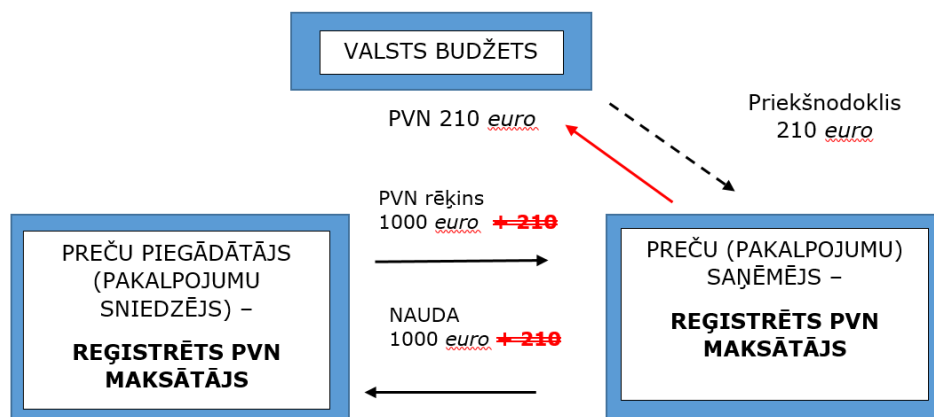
VALSTS BUDŽETS

PVN 210 *euro*

Priekšnodoklis 210 *euro*

PVN rēķins 1000 *euro* ~~+ 210~~

PREČU PIEGĀDĀTĀJS (PAKALPOJUMU SNIEDZĒJS) –

**REĢISTRĒTS PVN MAKSĀTĀJS**

NAUDA 1000 *euro* ~~+ 210~~

PREČU (PAKALPOJUMU) SAŅĒMĒJS –

**REĢISTRĒTS PVN MAKSĀTĀJS**